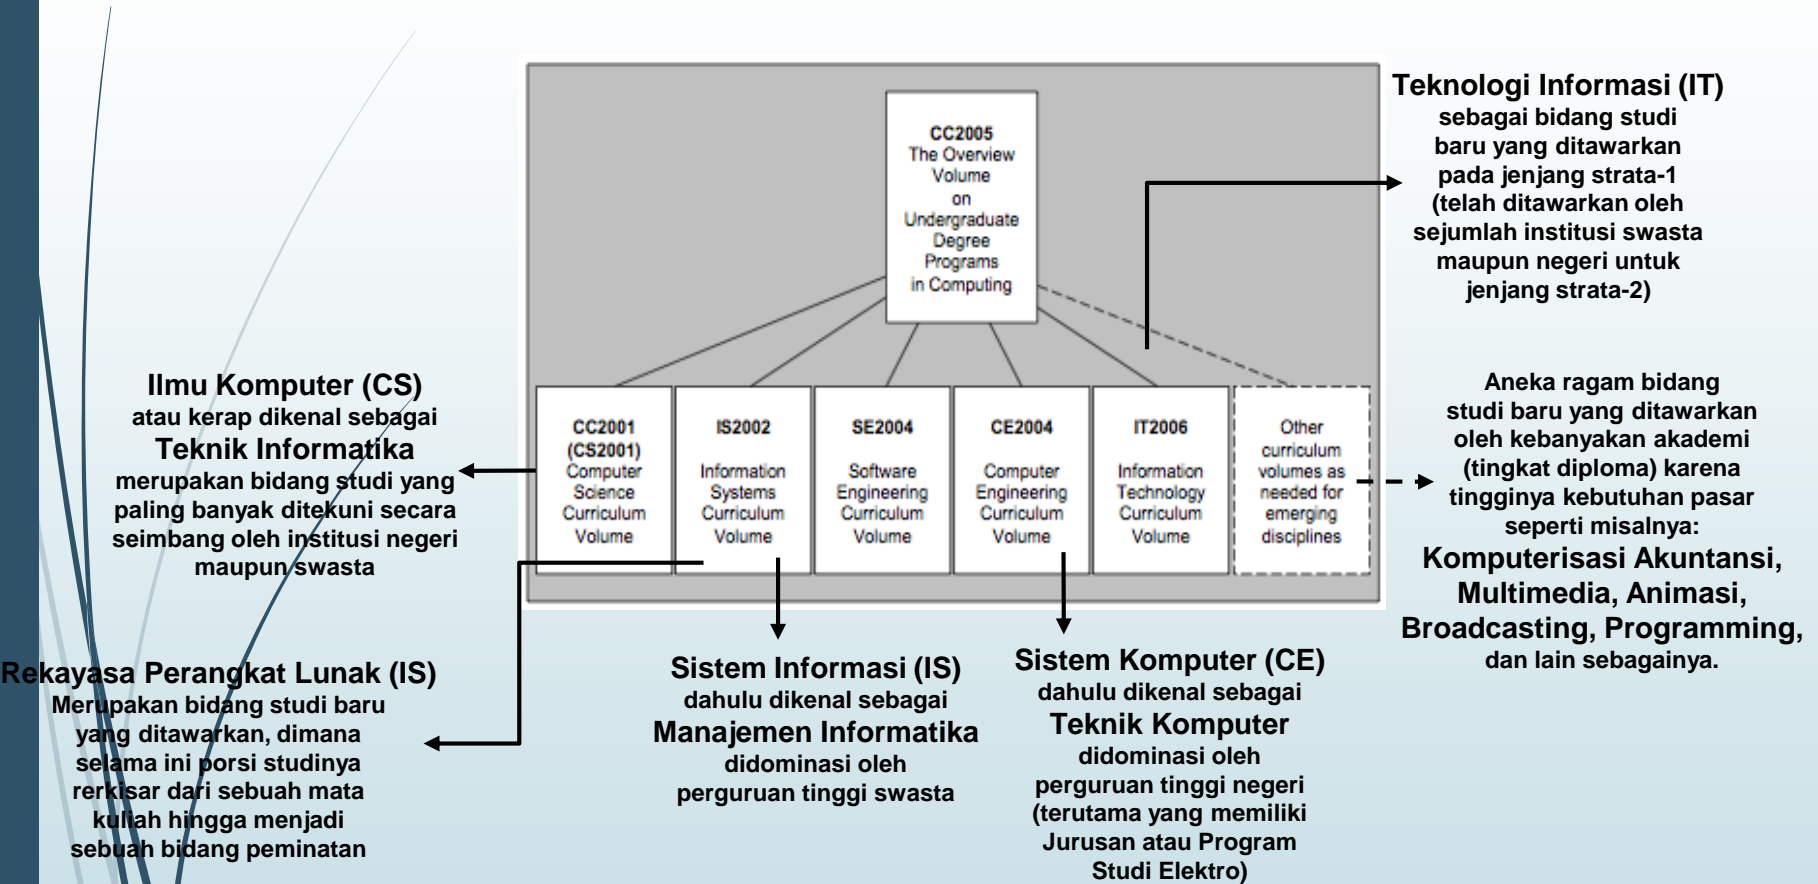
CC2005
The Overview Volume on Undergraduate Degree Programs in Computing

CC2001 (CS2001) Computer Science Curriculum Volume

IS2002 Information Systems Curriculum Volume

SE2004 Software Engineering Curriculum Volume

CE2004 Computer Engineering Curriculum Volume

IT2006 Information Technology Curriculum Volume

Other curriculum volumes as needed for emerging disciplines

Teknologi Informasi (IT)
sebagai bidang studi baru yang ditawarkan pada jenjang strata-1 (telah ditawarkan oleh sejumlah institusi swasta maupun negeri untuk jenjang strata-2)

Ilmu Komputer (CS)
atau kerap dikenal sebagai
Teknik Informatika
merupakan bidang studi yang paling banyak ditekuni secara seimbang oleh institusi negeri maupun swasta

Aneka ragam bidang studi baru yang ditawarkan oleh kebanyakan akademi (tingkat diploma) karena tingginya kebutuhan pasar seperti misalnya:
Komputerisasi Akuntansi, Multimedia, Animasi, Broadcasting, Programming,
dan lain sebagainya.

Rekayasa Perangkat Lunak (IS)
Merupakan bidang studi baru yang ditawarkan, dimana selama ini porsi studinya rerkisar dari sebuah mata kuliah hingga menjadi sebuah bidang peminatan

Sistem Informasi (IS)
dahulu dikenal sebagai
Manajemen Informatika
didominasi oleh perguruan tinggi swasta

Sistem Komputer (CE)
dahulu dikenal sebagai
Teknik Komputer
didominasi oleh perguruan tinggi negeri (terutama yang memiliki Jurusan atau Program Studi Elektro)